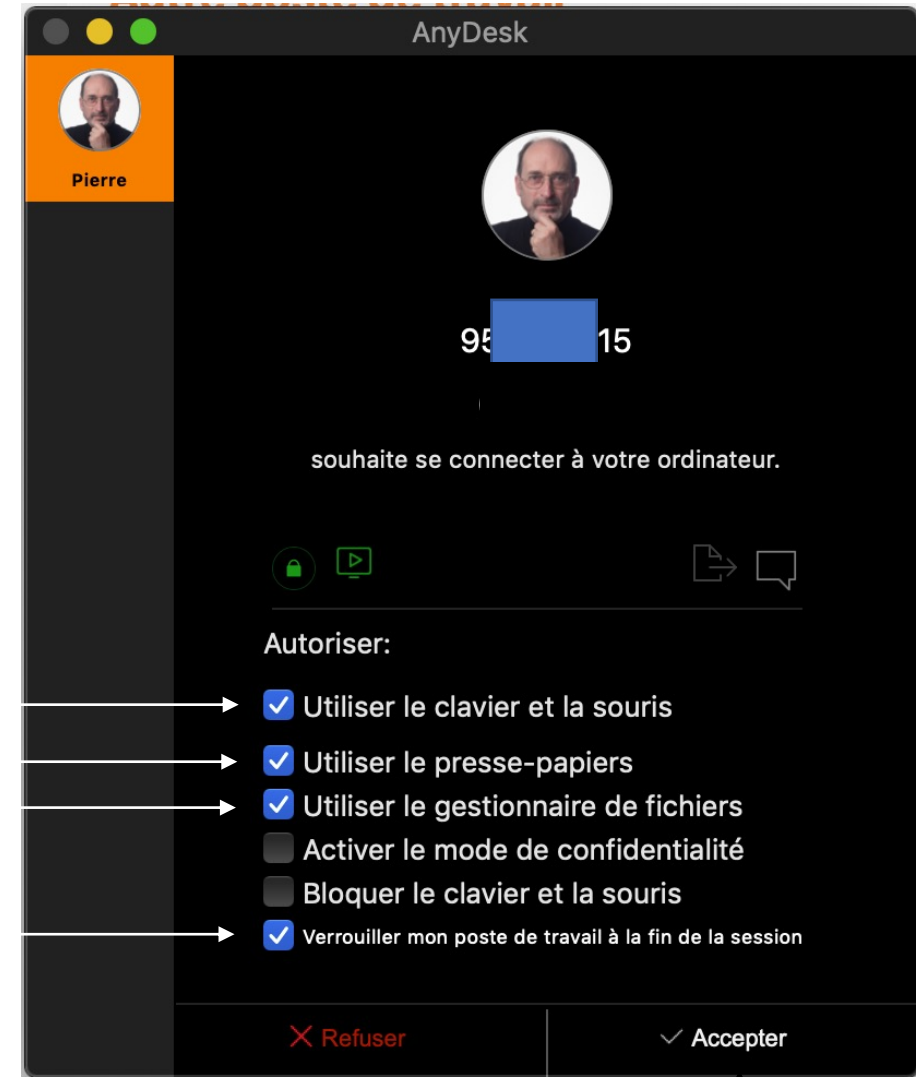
AnyDesk

Pierre

95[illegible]15

souhaite se connecter à votre ordinateur.

Autoriser:

Utiliser le clavier et la souris

Utiliser le presse-papiers

Utiliser le gestionnaire de fichiers

Activer le mode de confidentialité

Bloquer le clavier et la souris

Verrouiller mon poste de travail à la fin de la session

Refuser

Accepter